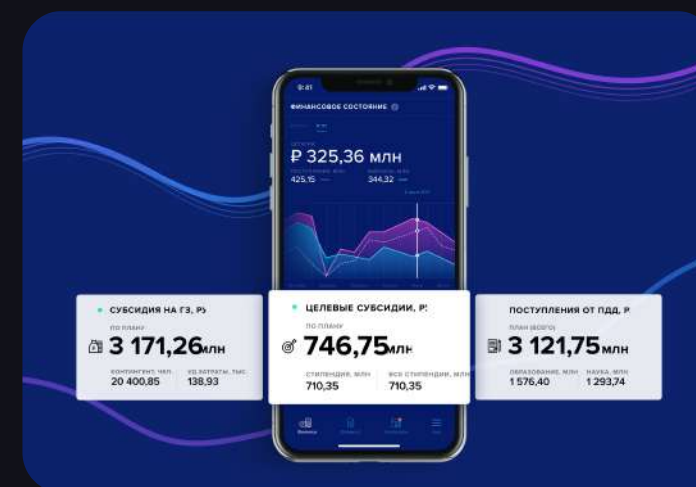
9:41

ФИНАНСОВОЕ СОСТОЯНИЕ

₽ 325,36 млн

425,15

344,32

СУБСИДИЯ НА ГЗ, Р

ПО ПЛАНУ

3 171,26млн

КОНТИНГЕНТ, ЧЕЛ.
20 400,85

УД.ЗАТРАТЫ, ТЫС.
138,93

ЦЕЛЕВЫЕ СУБСИДИИ, Р

ПО ПЛАНУ

746,75млн

СТИПЕНДИИ, МЛН
710,35

ВСЕ СТИПЕНДИИ, МЛН
710,35

ПОСТУПЛЕНИЯ ОТ ПДД, Р

ПЛАН (ВСЕГО)

3 121,75млн

ОБРАЗОВАНИЕ, МЛН
1 576,40

НАУКА, МЛН
1 293,74